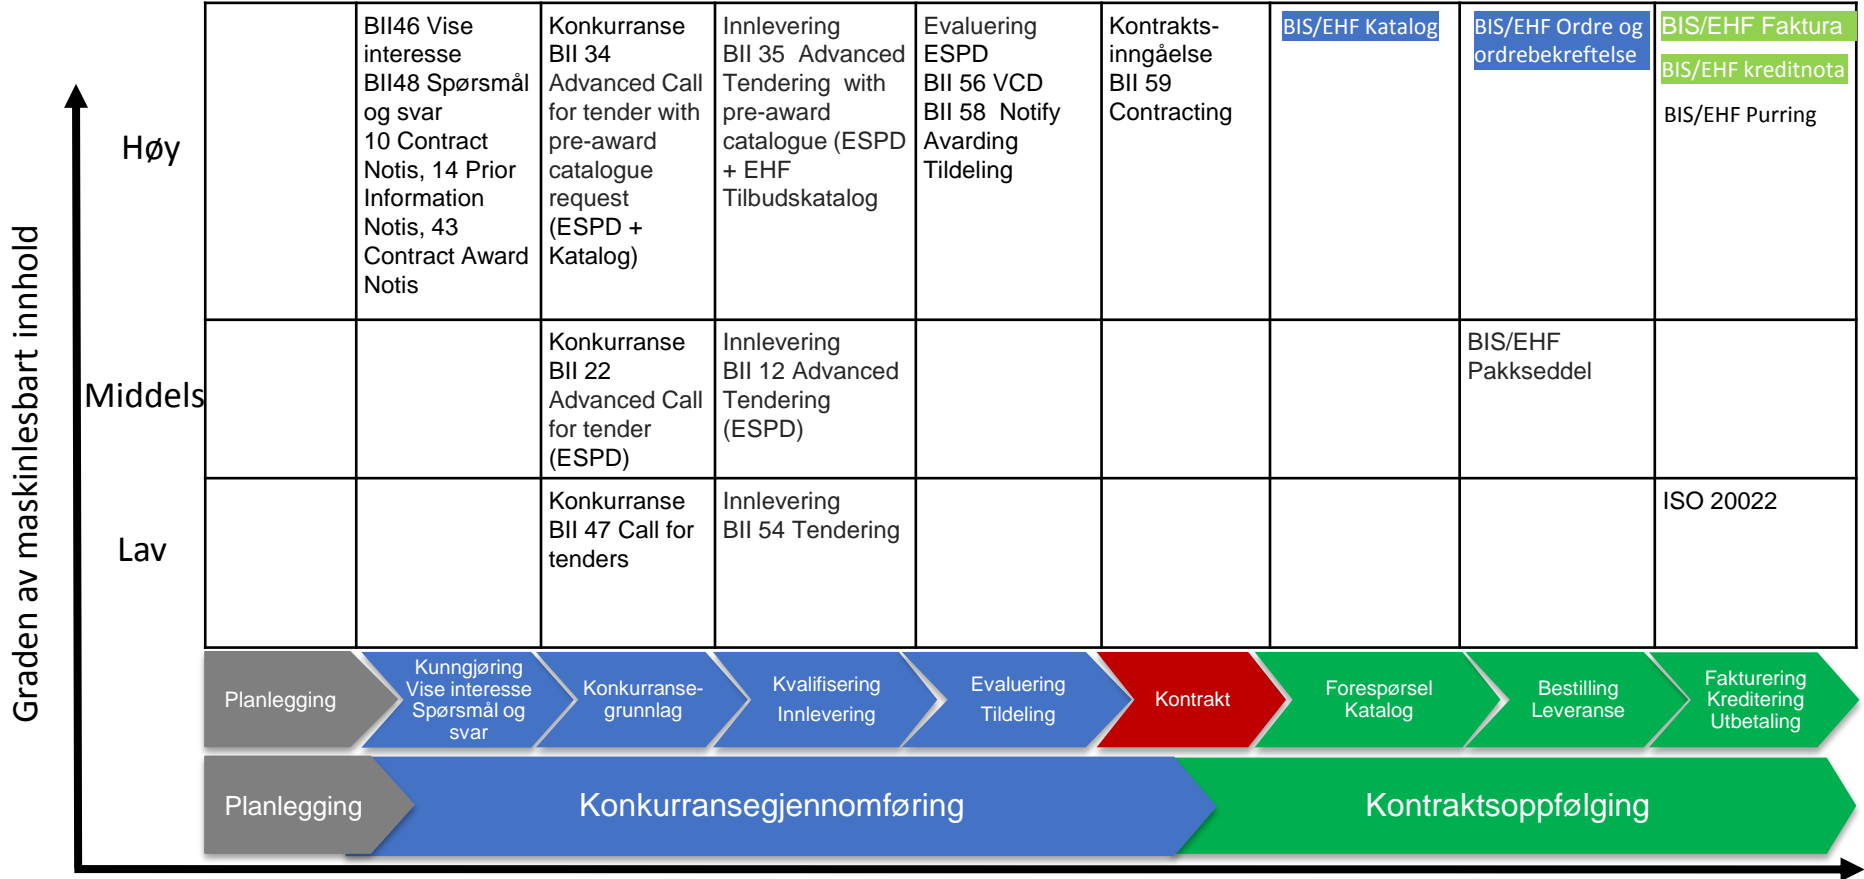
Graden av maskinlesbart innhold

| | | | | | | | | |
|---|---|---|---|---|---|---|---|---|
| Høy | BII46 Vise interesse BII48 Spørsmål og svar 10 Contract Notis, 14 Prior Information Notis, 43 Contract Award Notis | Konkurranse BII 34 Advanced Call for tender with pre-award catalogue request (ESPD + Katalog) | Innlevering BII 35 Advanced Tendering with pre-award catalogue (ESPD + EHF Tilbudskatalog | Evaluering ESPD BII 56 VCD BII 58 Notify Avarding Tildeling | Kontrakts-inngåelse BII 59 Contracting | BIS/EHF Katalog | BIS/EHF Ordre og ordrebekreftelse | BIS/EHF Faktura BIS/EHF kreditnota BIS/EHF Purring |
| Middels | | Konkurranse BII 22 Advanced Call for tender (ESPD) | Innlevering BII 12 Advanced Tendering (ESPD) | | | | BIS/EHF Pakkseddel | |
| Lav | | Konkurranse BII 47 Call for tenders | Innlevering BII 54 Tendering | | | | | ISO 20022 |

Planlegging | Kunngjøring Vise interesse Spørsmål og svar | Konkurranse-grunnlag | Kvalifisering Innlevering | Evaluering Tildeling | Kontrakt | Forespørsel Katalog | Bestilling Leveranse | Fakturering Kreditering Utbetaling

Planlegging | Konkurransegjennomføring | Kontraktsoppfølging